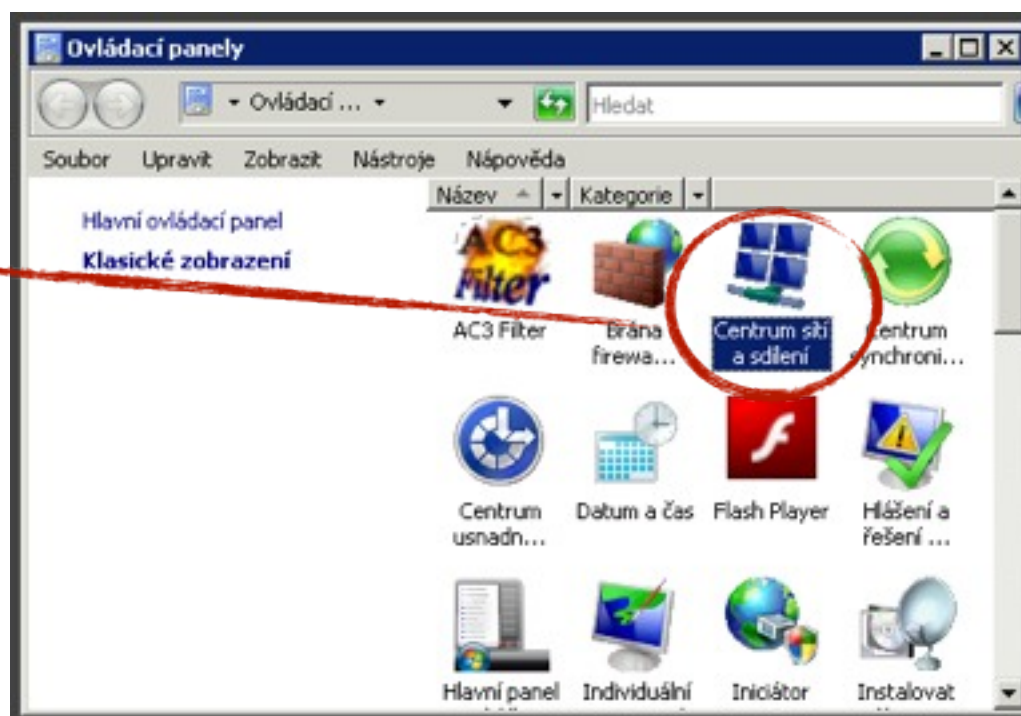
Ovládací panely

Ovládací ...

Hledat

Soubor Upravit Zobrazit Nástroje Nápověda

Název | Kategorie

Hlavní ovládací panel

Klasické zobrazení

AC3 Filter

AC3 Filter

Brána firewa...

Centrum sítí a sdílení

Centrum synchroni...

Centrum usnadn...

Datum a čas

Flash Player

Hlášení a řešení ...

Hlavní panel

Individuální

Iniciátor

Instalovat